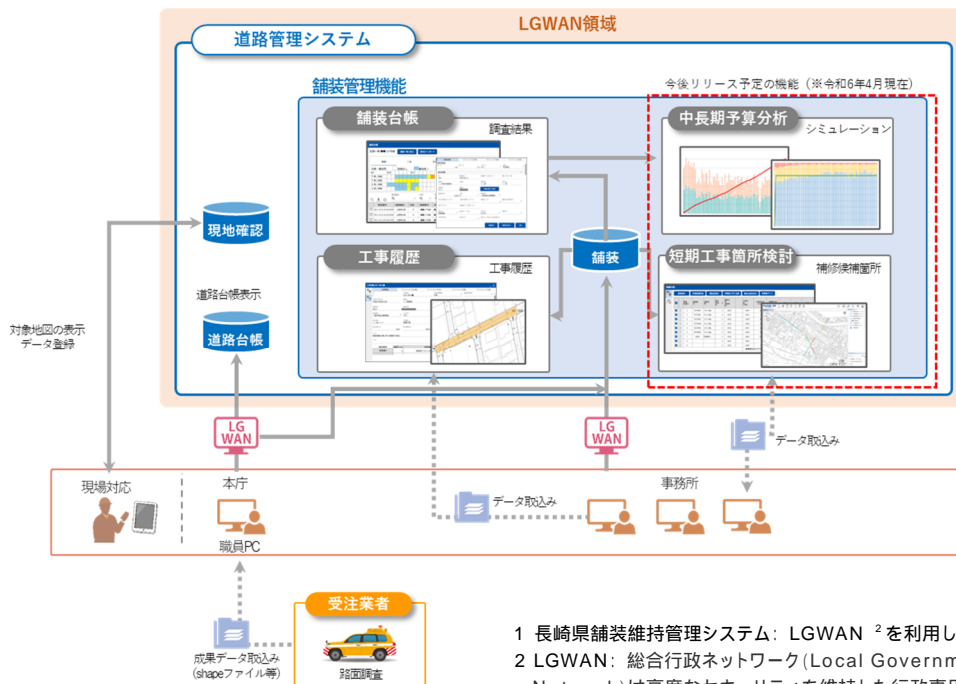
LGWAN領域

道路管理システム

舗装管理機能

今後リリース予定の機能（※令和6年4月現在）

舗装台帳

調査結果

中長期予算分析

シミュレーション

現地確認

道路台帳表示

道路台帳

対象地図の表示
データ登録

工事履歴

工事履歴

舗装

短期工事箇所検討

補修候補箇所

LG WAN

LG WAN

データ取込み

現場対応

本庁

事務所

データ取込み

職員PC

受注業者

成果データ取込み
(shapeファイル等)

路面調査

1 長崎県舗装維持管理システム：LGWAN $^2$を利用し

2 LGWAN：総合行政ネットワーク(Local Governm

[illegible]